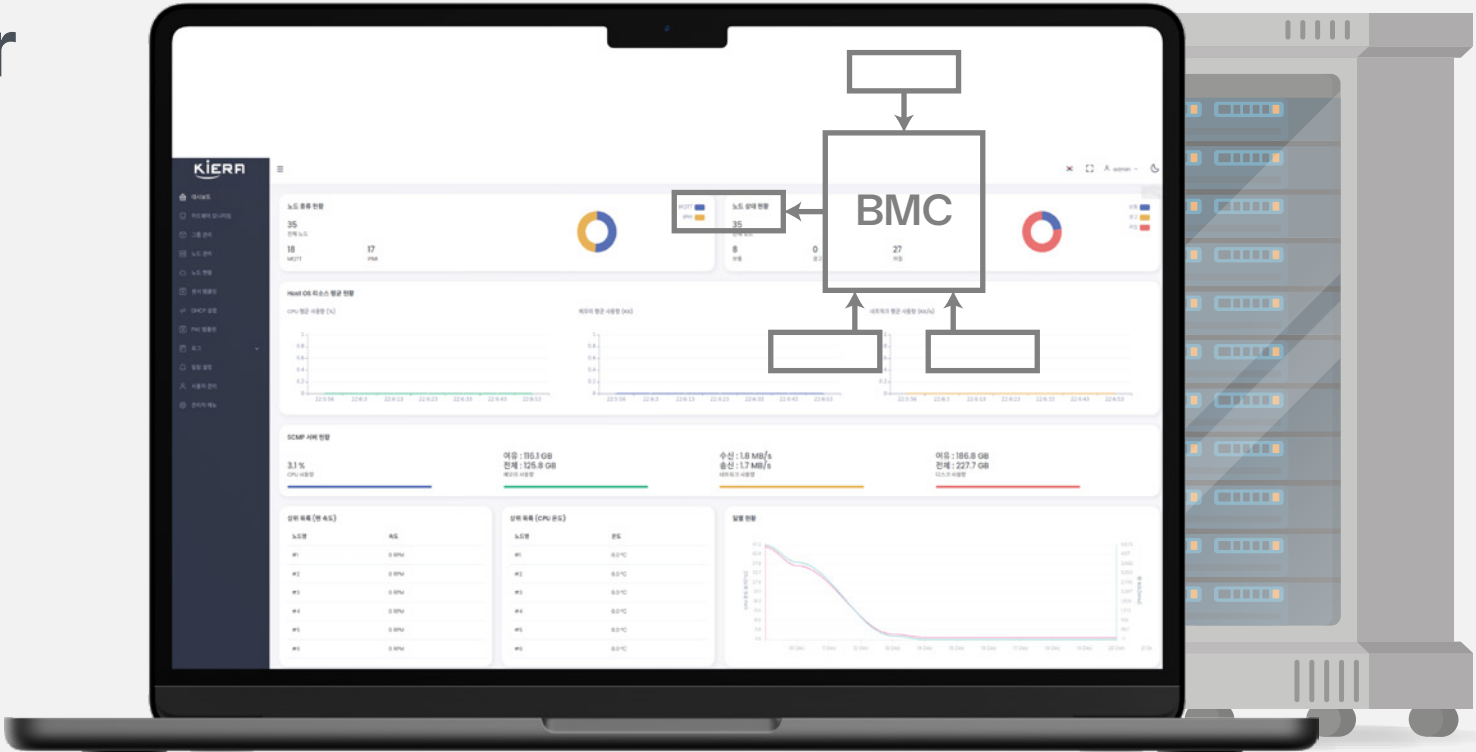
r

KIERA

BMC

노드 종류 현황

35
전체 노드

18
MQTT

17
IPMI

MQTT
IPMI

노드 상태 현황

35

8

0

27

Host OS 리소스 평균 현황

CPU 평균 사용량 (%)

SCMP 서버 현황

3.1 %
CPU 사용량

여유 : 116.1 GB
전체 : 125.8 GB
메모리 사용량

수신 : 1.8 MB/s
송신 : 1.7 MB/s
네트워크 사용량

여유 : 186.8 GB
전체 : 227.7 GB
디스크 사용량

상위 목록 (팬 속도)

노드명

#1 0 RPM
#2 0 RPM
#3 0 RPM
#4 0 RPM
#5 0 RPM
#6 0 RPM

상위 목록 (CPU 온도)

노드명
온도

#1 0.0°C
#2 0.0°C
#3 0.0°C
#4 0.0°C
#5 0.0°C
#6 0.0°C

알람 현황

admin